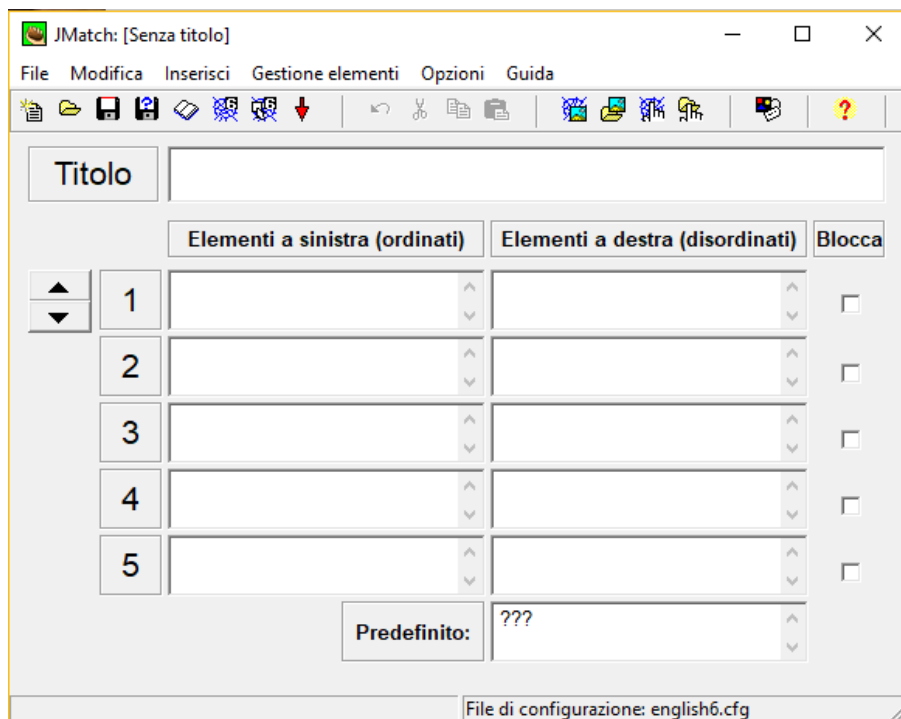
JMatch: [Senza titolo]

File Modifica Inserisci Gestione elementi Opzioni Guida

Titolo

Elementi a sinistra (ordinati)
Elementi a destra (disordinati)
Blocca

1
2
3
4
5

Predefinito:
???

File di configurazione: english6.cfg